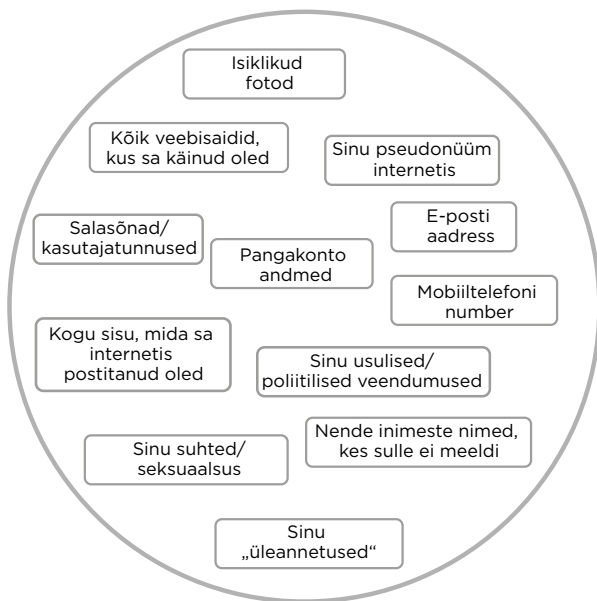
Isiklikud fotod

Kõik veebisaidid, kus sa käinud oled

Sinu pseudonüüm internetis

Salasõnad/ kasutajatunnused

E-posti aadress

Pangakonto andmed

Mobiiltelefoni number

Kogu sisu, mida sa internetis postitanud oled

Sinu usulised/ poliitilised veendumused

Nende inimeste nimed, kes sulle ei meeldi

Sinu suhted/ seksuaalsus

Sinu „üleannetused“